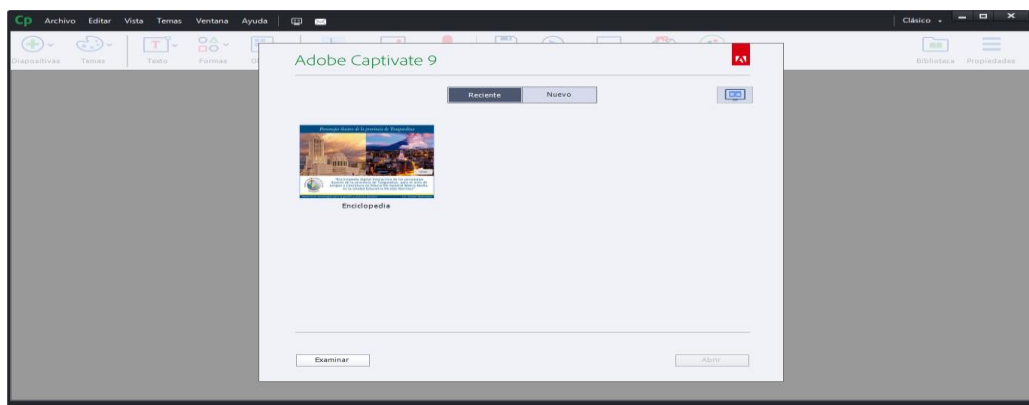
Cp Archivo Editar Vista Temas Ventana Ayuda

Clásico

Diapositivas Temas Texto Formas

Biblioteca Propiedades

Adobe Captivate 9

Reciente Nuevo

Personajes ilustres de la provincia de Tungurahua

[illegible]

Enciclopedia

Examinar

Abrir